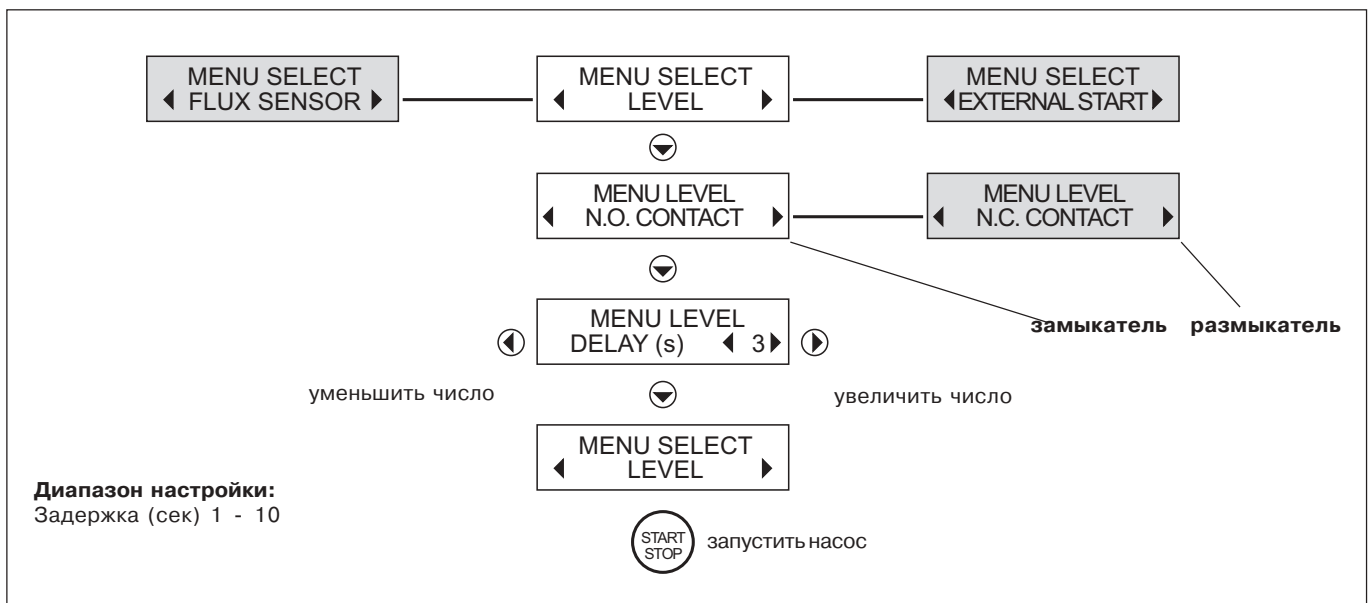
MENU SELECT
FLUX SENSOR

MENU SELECT
LEVEL

MENU SELECT
EXTERNAL START

MENU LEVEL
N.O. CONTACT

MENU LEVEL
N.C. CONTACT

замыкатель размыкатель

MENU LEVEL
DELAY (s) 3

уменьшить число

увеличить число

MENU SELECT
LEVEL

**Диапазон настройки:**
Задержка (сек) 1 - 10

START
STOP
запустить насос